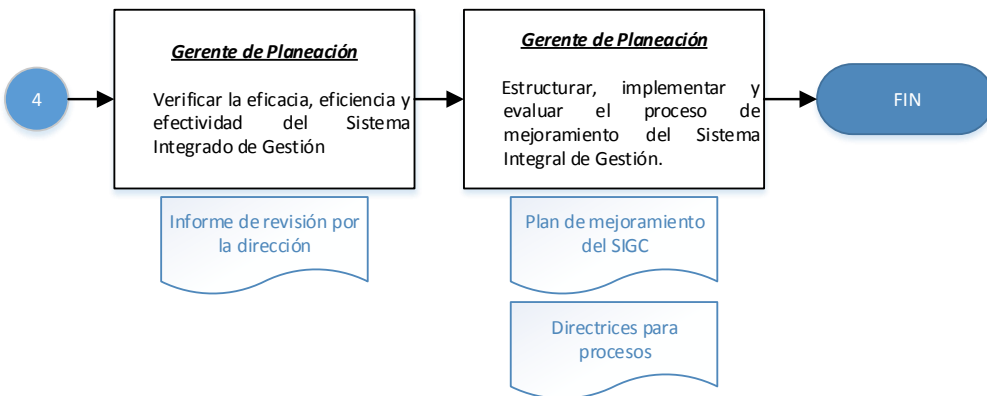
4

Gerente de Planeación

Verificar la eficacia, eficiencia y efectividad del Sistema Integrado de Gestión

Informe de revisión por la dirección

Gerente de Planeación

Estructurar, implementar y evaluar el proceso de mejoramiento del Sistema Integral de Gestión.

Plan de mejoramiento del SIGC

Directrices para procesos

FIN